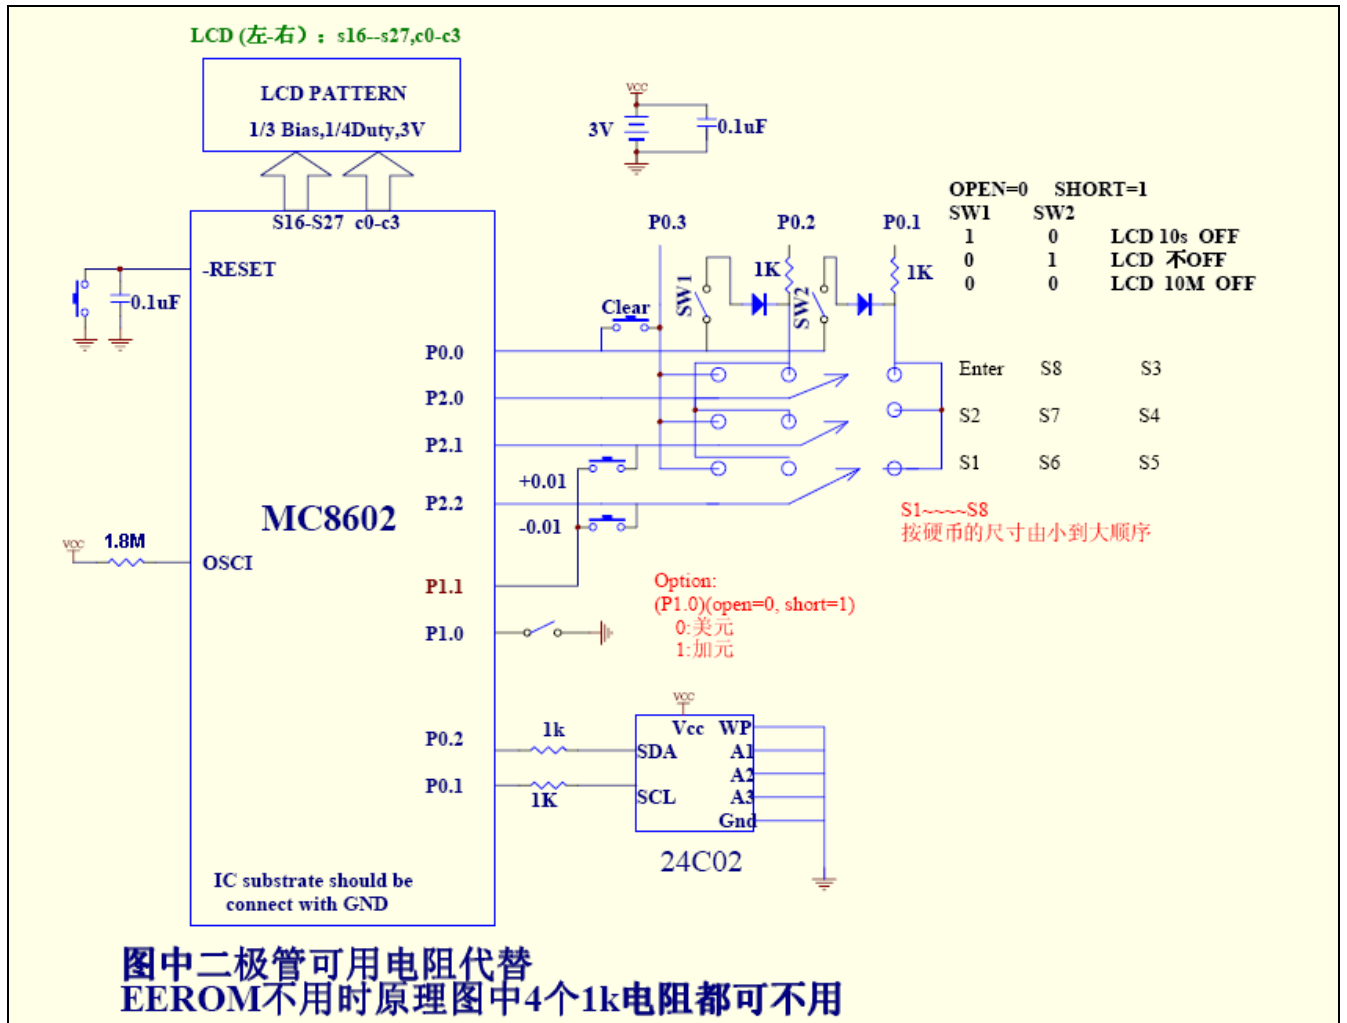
LCD (左-右)：s16--s27,c0-c3

LCD PATTERN
1/3 Bias,1/4Duty,3V

VCC
3V
0.1uF

S16-S27 c0-c3

OPEN=0 SHORT=1

| SW1 | SW2 | |
|---|---|---|
| 1 | 0 | LCD 10s OFF |
| 0 | 1 | LCD 不OFF |
| 0 | 0 | LCD 10M OFF |

-RESET
0.1uF

P0.3 P0.2 P0.1
1K 1K
SW1 SW2
Clear

P0.0
P2.0
P2.1
P2.2

| Enter | S8 | S3 |
|---|---|---|
| S2 | S7 | S4 |
| S1 | S6 | S5 |

+0.01
-0.01

MC8602

S1~~~~S8
按硬币的尺寸由小到大顺序

VCC
1.8M
OSCI

P1.1
P1.0

Option:
(P1.0)(open=0, short=1)
0:美元
1:加元

VCC
P0.2
P0.1
1k
1K
Vcc WP
SDA A1
A2
SCL A3
Gnd
24C02

IC substrate should be connect with GND

图中二极管可用电阻代替
EEROM不用时原理图中4个1k电阻都可不用